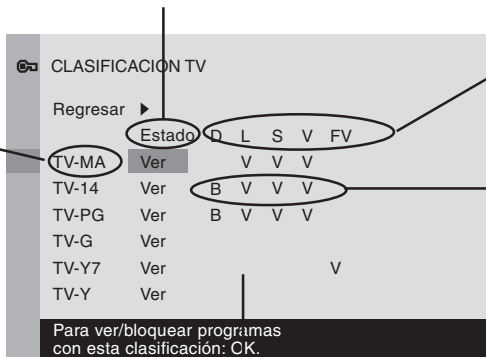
CLASIFICACION TV

Regresar ▶

| | Estado | D | L | S | V | FV |
|---|---|---|---|---|---|---|
| TV-MA | Ver | | V | V | V | |
| TV-14 | Ver | B | V | V | V | |
| TV-PG | Ver | B | V | V | V | |
| TV-G | Ver | | | | | |
| TV-Y7 | Ver | | | | | V |
| TV-Y | Ver | | | | | |

Para ver/bloquear programas con esta clasificación: CK.